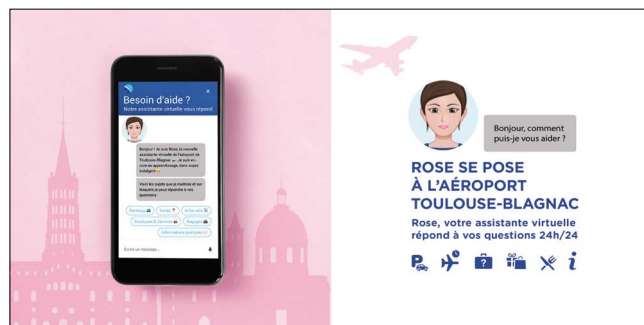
Besoin d'aide ?
Notre assistante virtuelle vous répond

Bonjour ! Je suis Rose, la nouvelle assistante virtuelle de l'aéroport de Toulouse-Blagnac ... Je suis en cours d'apprentissage, merci d'être indulgent 😊

Voici les sujets que je maîtrise et sur lesquels je peux répondre à vos questions :

Parkings 🚗
Accès 📍
Infos vols ✈
Boutiques & Services 🛍
Bagages 🧳
Informations pratiques ℹ

Écrire un message...

Bonjour, comment puis-je vous aider ?

ROSE SE POSE
À L'AÉROPORT
TOULOUSE-BLAGNAC

Rose, votre assistante virtuelle répond à vos questions 24h/24